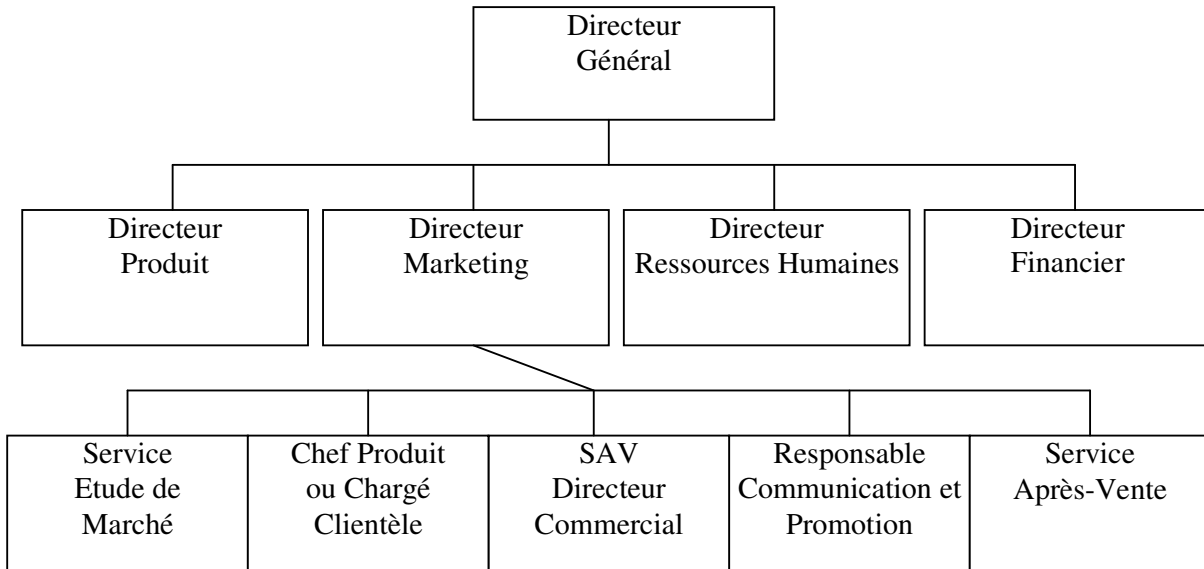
Directeur Général

Directeur Produit

Directeur Marketing

Directeur Ressources Humaines

Directeur Financier

Service Etude de Marché

Chef Produit ou Chargé Clientèle

SAV Directeur Commercial

Responsable Communication et Promotion

Service Après-Vente